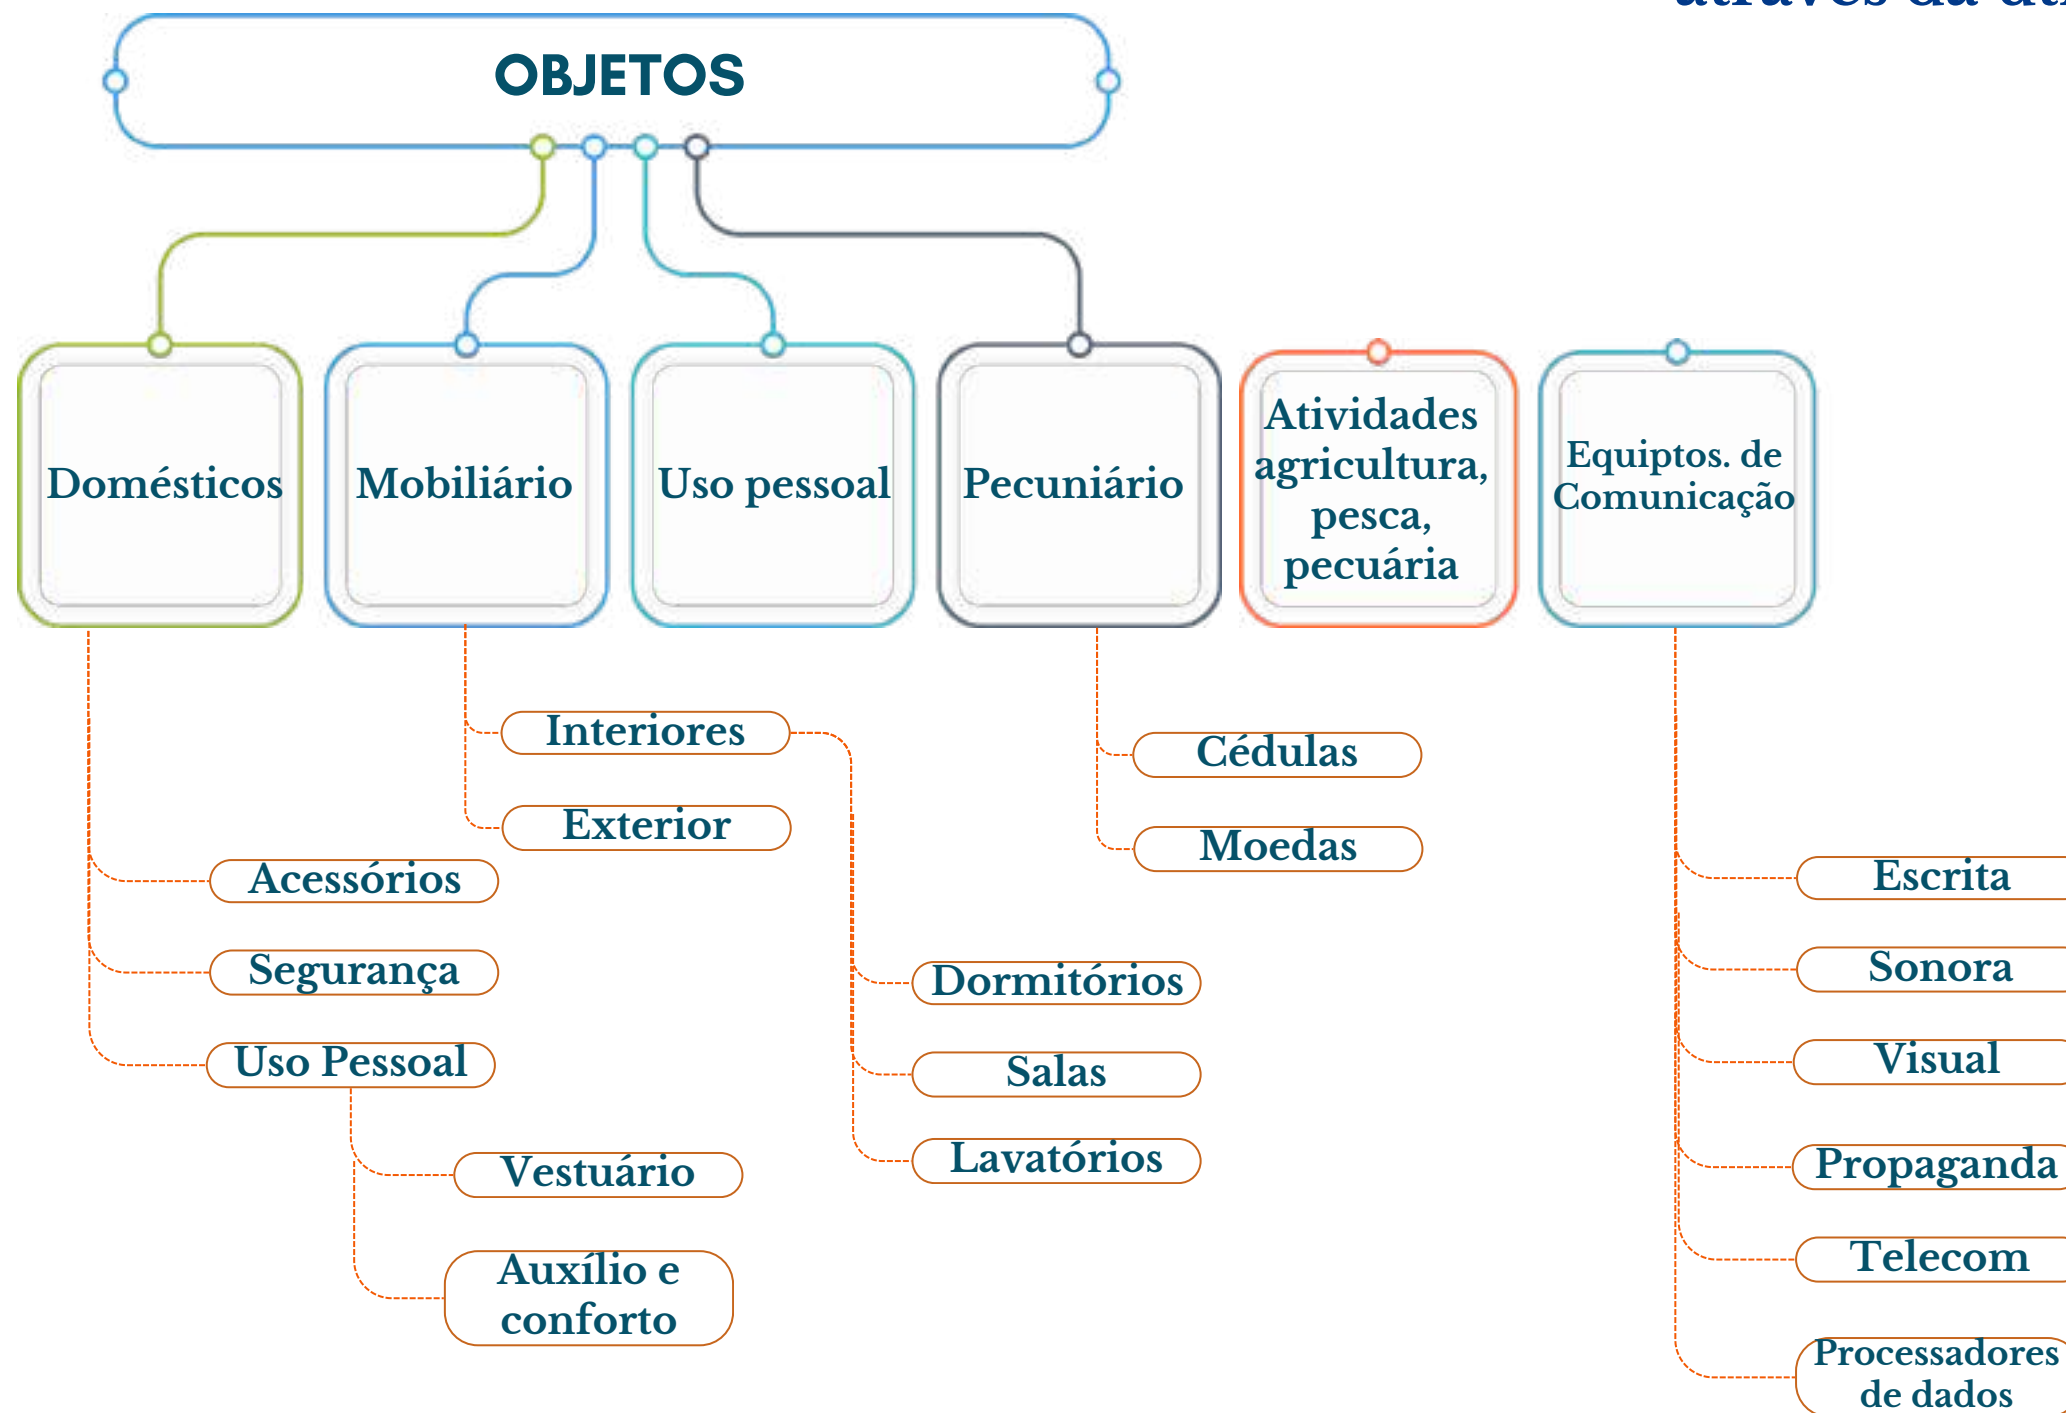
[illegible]

OBJETOS

Domésticos

Mobiliário

Uso pessoal

Pecuniário

Atividades agricultura, pesca, pecuária

Equiptos. de Comunicação

Interiores

Exterior

Acessórios

Segurança

Uso Pessoal

Vestuário

Auxílio e conforto

Dormitórios

Salas

Lavatórios

Cédulas

Moedas

Escrita

Sonora

Visual

Propaganda

Telecom

Processadores de dados